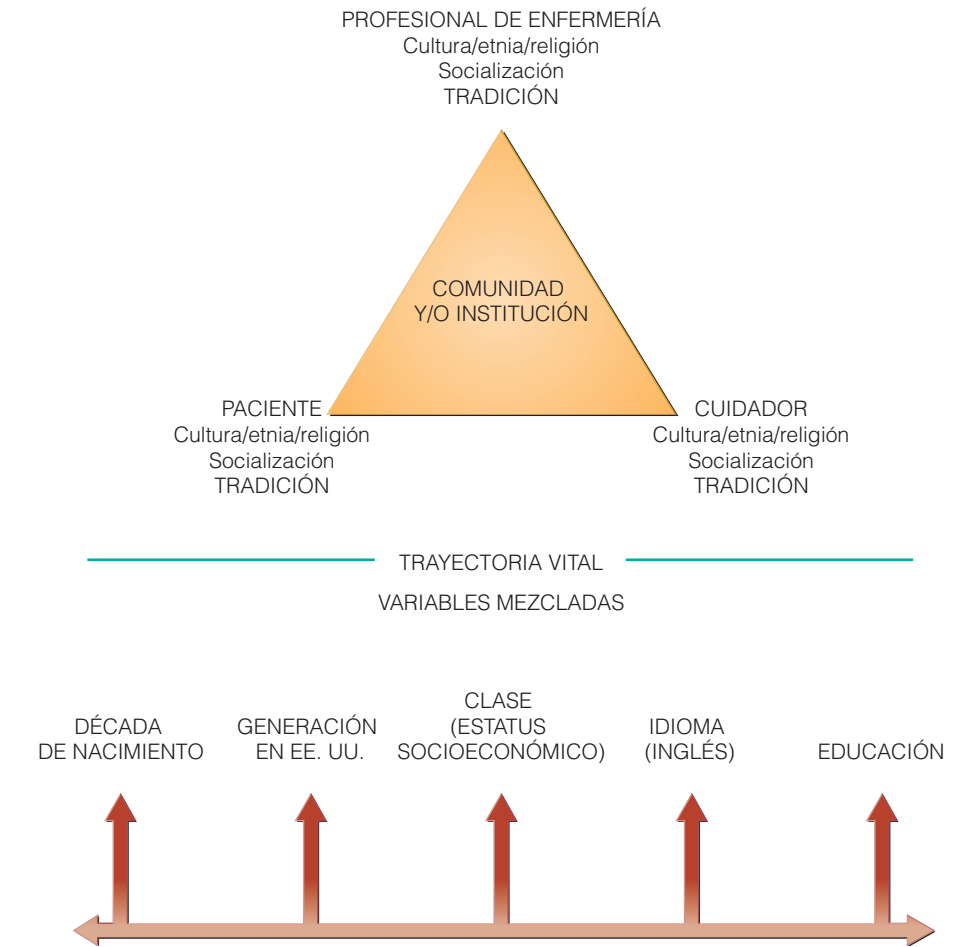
PROFESIONAL DE ENFERMERÍA
Cultura/etnia/religión
Socialización
TRADICIÓN

COMUNIDAD
Y/O INSTITUCIÓN

PACIENTE
Cultura/etnia/religión
Socialización
TRADICIÓN

CUIDADOR
Cultura/etnia/religión
Socialización
TRADICIÓN

TRAYECTORIA VITAL

VARIABLES MEZCLADAS

DÉCADA
DE NACIMIENTO

GENERACIÓN
EN EE. UU.

CLASE
(ESTATUS
SOCIOECONÓMICO)

IDIOMA
(INGLÉS)

EDUCACIÓN